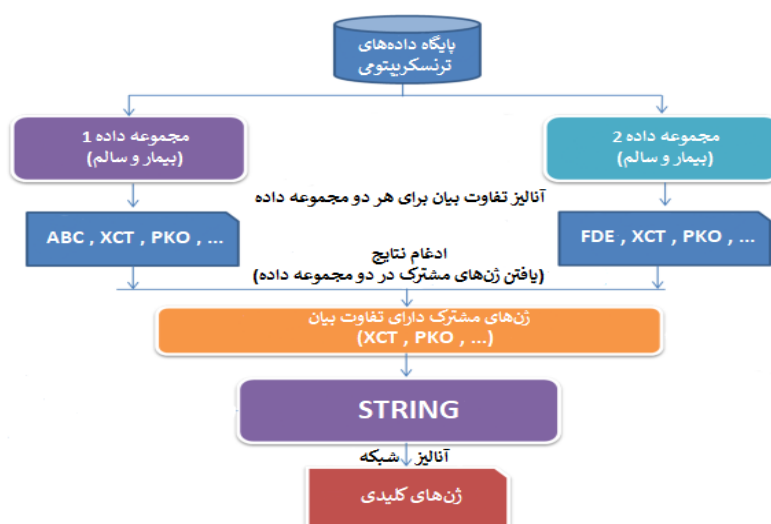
پایگاه داده‌های ترنسکریپتومی

مجموعه داده 1
(بیمار و سالم)

مجموعه داده 2
(بیمار و سالم)

آنالیز تفاوت بیان برای هر دو مجموعه داده

ABC , XCT , PKO , ...

FDE , XCT , PKO , ...

ادغام نتایج
(یافتن ژن‌های مشترک در دو مجموعه داده)

ژن‌های مشترک دارای تفاوت بیان
(XCT , PKO , ...)

STRING

آنالیز شبکه

ژن‌های کلیدی